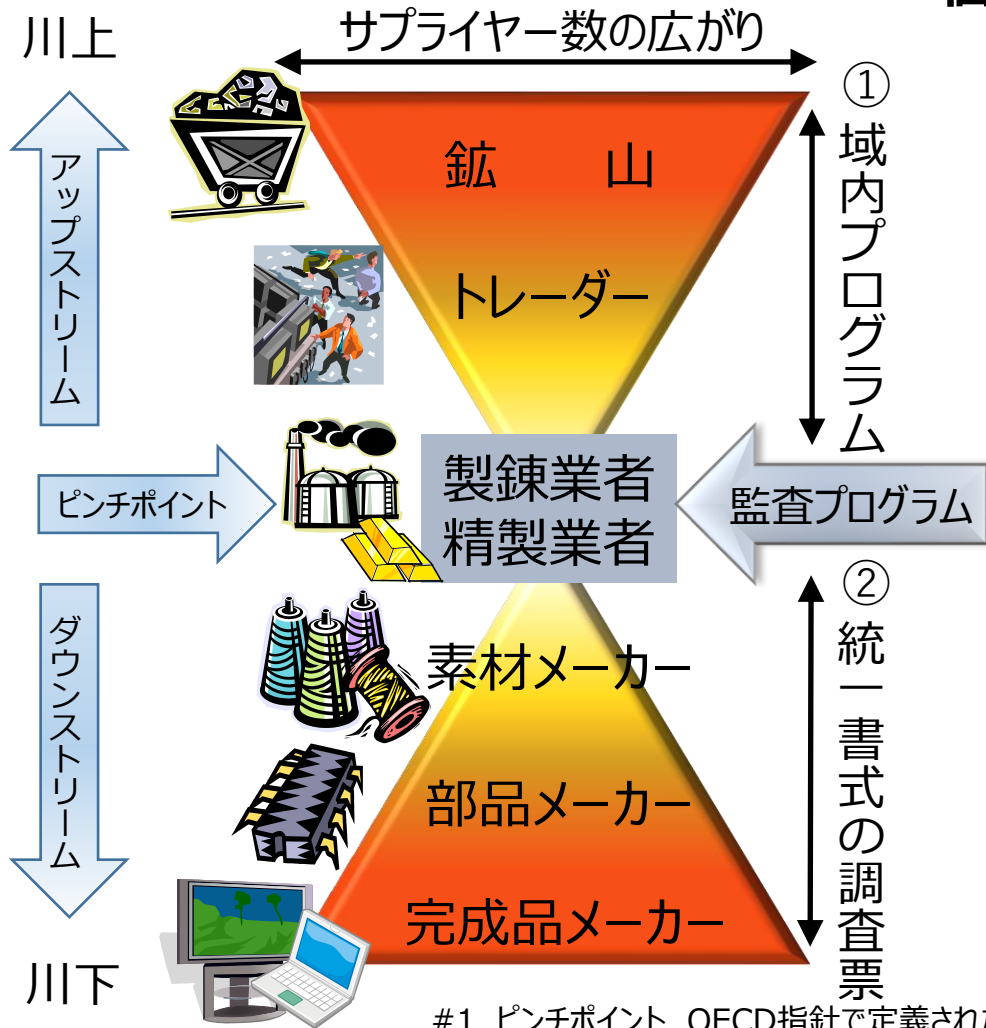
川上

サプライヤー数の広がり

アップストリーム

鉱　山

トレーダー

①域内プログラム

ピンチポイント

製錬業者
精製業者

監査プログラム

ダウンストリーム

素材メーカー

部品メーカー

完成品メーカー

②統一書式の調査票

川下

#1 ピンチポイント OECD指針で定義された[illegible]